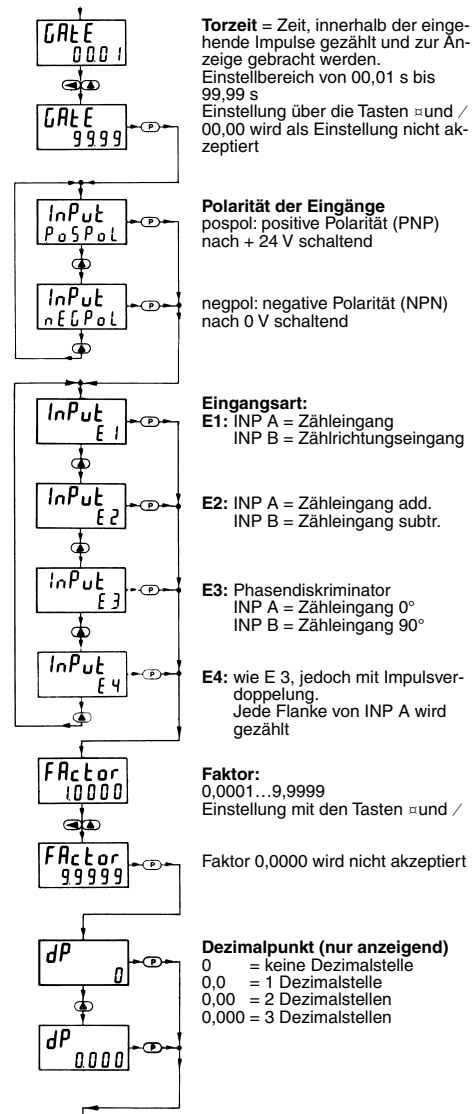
GAtE 00.01

GAtE 99.99

P

**Torzeit** = Zeit, innerhalb der eingehende Impulse gezählt und zur Anzeige gebracht werden.
Einstellbereich von 00,01 s bis 99,99 s
Einstellung über die Tasten ¤und ⁄
00,00 wird als Einstellung nicht akzeptiert

InPut PoSPoL

P

**Polarität der Eingänge**
pospol: positive Polarität (PNP) nach + 24 V schaltend

InPut nEGPoL

P

negpol: negative Polarität (NPN) nach 0 V schaltend

InPut E 1

P

**Eingangsart:**
**E1:** INP A = Zähleingang
INP B = Zählrichtungseingang

InPut E 2

P

**E2:** INP A = Zähleingang add.
INP B = Zähleingang subtr.

InPut E 3

P

**E3:** Phasendiskriminator
INP A = Zähleingang 0°
INP B = Zähleingang 90°

InPut E 4

P

**E4:** wie E 3, jedoch mit Impulsverdoppelung.
Jede Flanke von INP A wird gezählt

FActor 1.0000

FActor 9.9999

P

**Faktor:**
0,0001…9,9999
Einstellung mit den Tasten ¤und ⁄

Faktor 0,0000 wird nicht akzeptiert

dP 0

P

dP 0.000

P

**Dezimalpunkt (nur anzeigend)**
0 = keine Dezimalstelle
0,0 = 1 Dezimalstelle
0,00 = 2 Dezimalstellen
0,000 = 3 Dezimalstellen